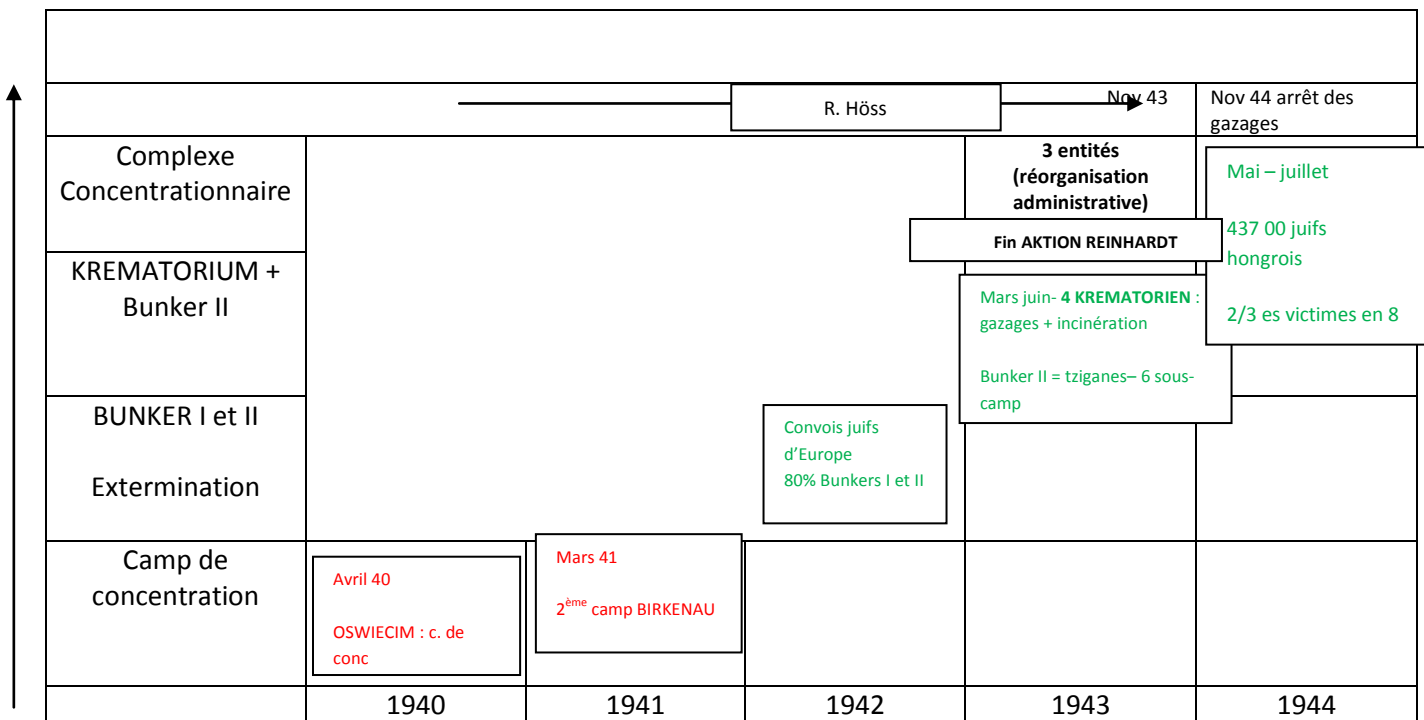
R. Höss

Nov 43

Nov 44 arrêt des gazages

| | 1940 | 1941 | 1942 | 1943 | 1944 |
|---|---|---|---|---|---|
| Complexe Concentrationnaire | | | | 3 entités (réorganisation administrative) | Mai – juillet |
| KREMATORIUM + Bunker II | | | | Fin AKTION REINHARDT<br>Mars juin- 4 KREMATORIEN : gazages + incinération<br>Bunker II = tziganes– 6 sous-camp | 437 00 juifs hongrois<br>2/3 es victimes en 8 |
| BUNKER I et II Extermination | | | Convois juifs d'Europe 80% Bunkers I et II | | |
| Camp de concentration | Avril 40<br>OSWIECIM : c. de conc | Mars 41<br>$2^{ème}$ camp BIRKENAU | | | |